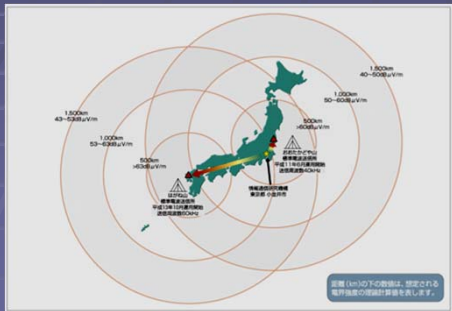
1,500km
40~50dBμV/m

1,000km
50~60dBμV/m

1,500km
43~53dBμV/m

1,000km
53~63dBμV/m

500km
>60dBμV/m

500km
>63dBμV/m

おおたかどや山
標準電波送信所
平成11年6月運用開始
送信周波数40kHz

はがね山
標準電波送信所
平成13年10月運用開始
送信周波数60kHz

情報通信研究機構
東京都 小金井市

距離（km）の下の数値は、想定される電界強度の理論計算値を表します。